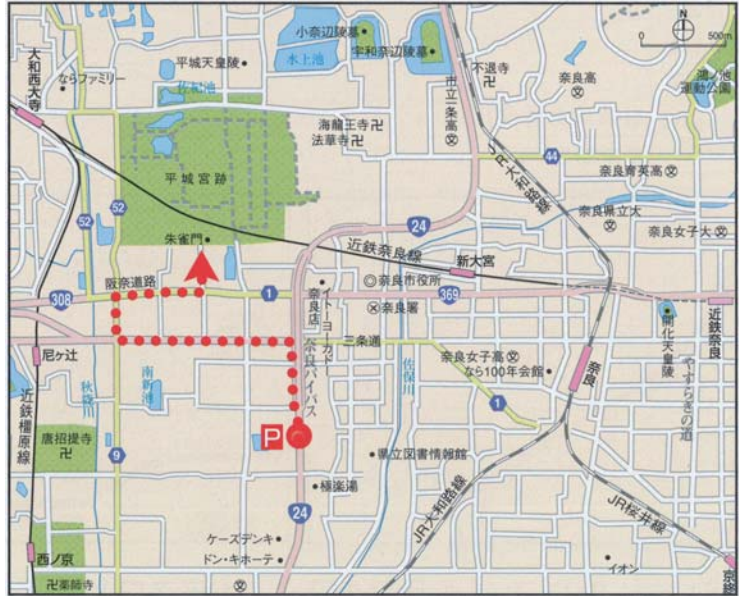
N
0 500m
大和西大寺
ならファミリー
平城天皇陵
佐紀池
小奈辺陵墓
水上池
宇和奈辺陵墓
不退寺
市立一条高
奈良高
鴻ノ池運動公園
海龍王寺
法華寺
JR大和路線
44
奈良育英高
奈良県立大
奈良女子大
平城宮跡
52
朱雀門
24
近鉄奈良線
新大宮
阪奈道路
308
1
奈良市役所
369
トヨタカー奈良店
奈良署
近鉄奈良
開化天皇陵
三条通
尼ヶ辻
奈良バイパス
佐保川
奈良女子高
なら100年会館
やすらぎの道
奈良
秋篠川
南新町
1
近鉄橿原線
唐招提寺
9
P
県立図書情報館
極楽湯
JR大和路線
JR桜井線
24
ケーズデンキ
ドン・キホーテ
西ノ京
薬師寺
イオン
京終